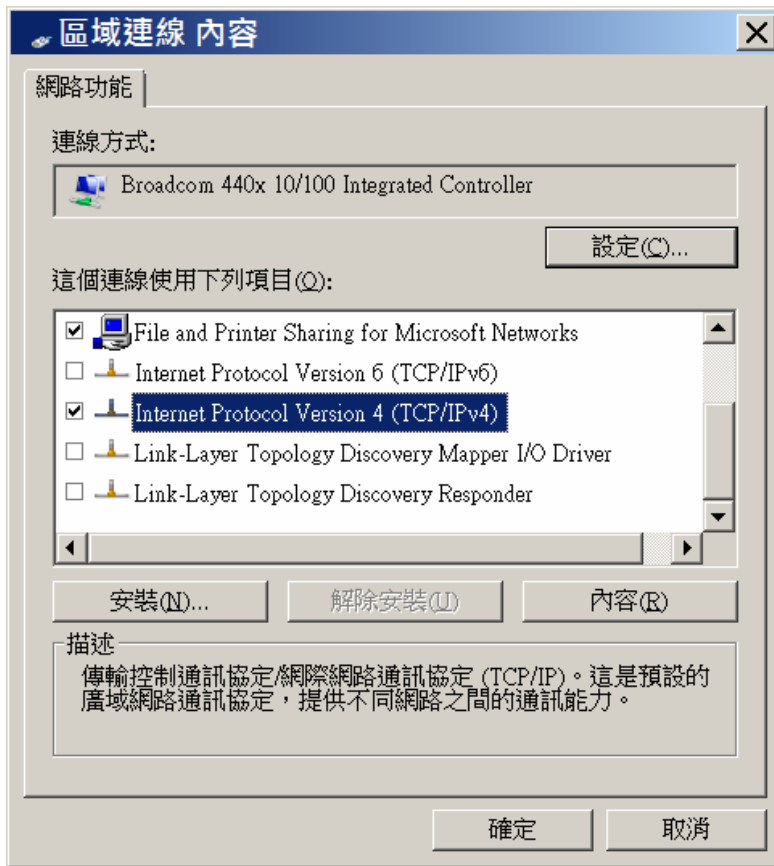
區域連線 內容

網路功能

連線方式:

Broadcom 440x 10/100 Integrated Controller

設定(C)...

這個連線使用下列項目(O):

File and Printer Sharing for Microsoft Networks
Internet Protocol Version 6 (TCP/IPv6)
Internet Protocol Version 4 (TCP/IPv4)
Link-Layer Topology Discovery Mapper I/O Driver
Link-Layer Topology Discovery Responder

安裝(N)... 解除安裝(U) 內容(R)

描述

傳輸控制通訊協定/網際網路通訊協定 (TCP/IP)。這是預設的廣域網路通訊協定，提供不同網路之間的通訊能力。

確定 取消